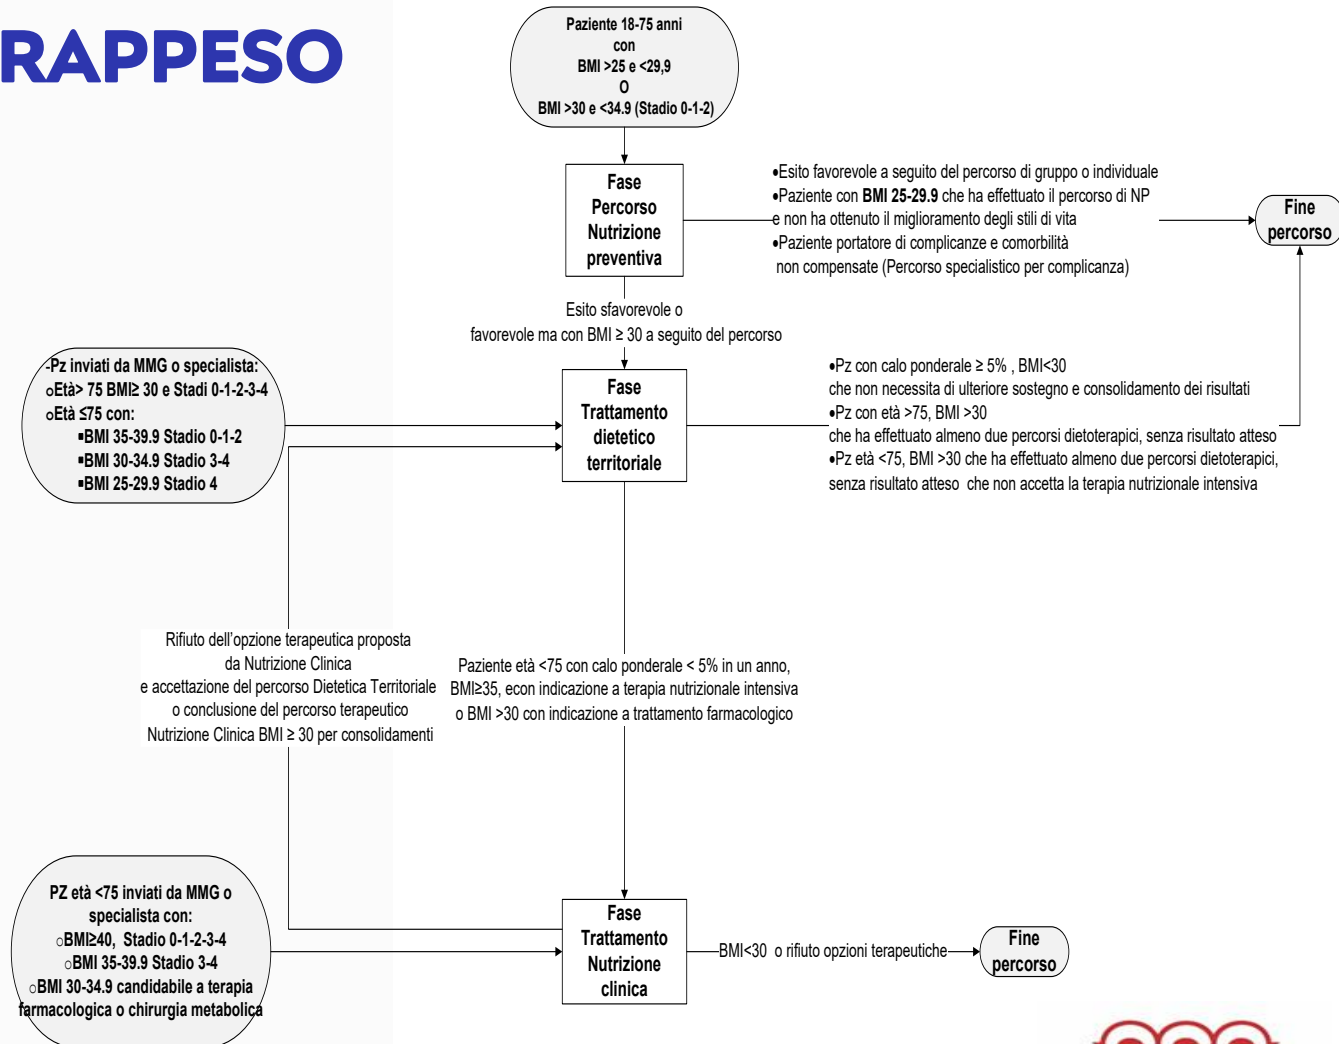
RAPPESO

Paziente 18-75 anni
con
BMI >25 e <29,9
O
BMI >30 e <34.9 (Stadio 0-1-2)

Fase
Percorso
Nutrizione
preventiva

•Esito favorevole a seguito del percorso di gruppo o individuale
•Paziente con **BMI 25-29.9** che ha effettuato il percorso di NP e non ha ottenuto il miglioramento degli stili di vita
•Paziente portatore di complicanze e comorbilità non compensate (Percorso specialistico per complicanza)

Fine
percorso

Esito sfavorevole o
favorevole ma con BMI ≥ 30 a seguito del percorso

-Pz inviati da MMG o specialista:
oEtà> 75 BMI≥ 30 e Stadi 0-1-2-3-4
oEtà ≤75 con:
▪BMI 35-39.9 Stadio 0-1-2
▪BMI 30-34.9 Stadio 3-4
▪BMI 25-29.9 Stadio 4

Fase
Trattamento
dietetico
territoriale

•Pz con calo ponderale ≥ 5% , BMI<30
che non necessita di ulteriore sostegno e consolidamento dei risultati
•Pz con età >75, BMI >30
che ha effettuato almeno due percorsi dietoterapici, senza risultato atteso
•Pz età <75, BMI >30 che ha effettuato almeno due percorsi dietoterapici, senza risultato atteso che non accetta la terapia nutrizionale intensiva

Rifiuto dell'opzione terapeutica proposta
da Nutrizione Clinica
e accettazione del percorso Dietetica Territoriale
o conclusione del percorso terapeutico
Nutrizione Clinica BMI ≥ 30 per consolidamenti

Paziente età <75 con calo ponderale < 5% in un anno,
BMI≥35, econ indicazione a terapia nutrizionale intensiva
o BMI >30 con indicazione a trattamento farmacologico

PZ età <75 inviati da MMG o
specialista con:
oBMI≥40, Stadio 0-1-2-3-4
oBMI 35-39.9 Stadio 3-4
oBMI 30-34.9 candidabile a terapia
farmacologica o chirurgia metabolica

Fase
Trattamento
Nutrizione
clinica

BMI<30 o rifiuto opzioni terapeutiche

Fine
percorso